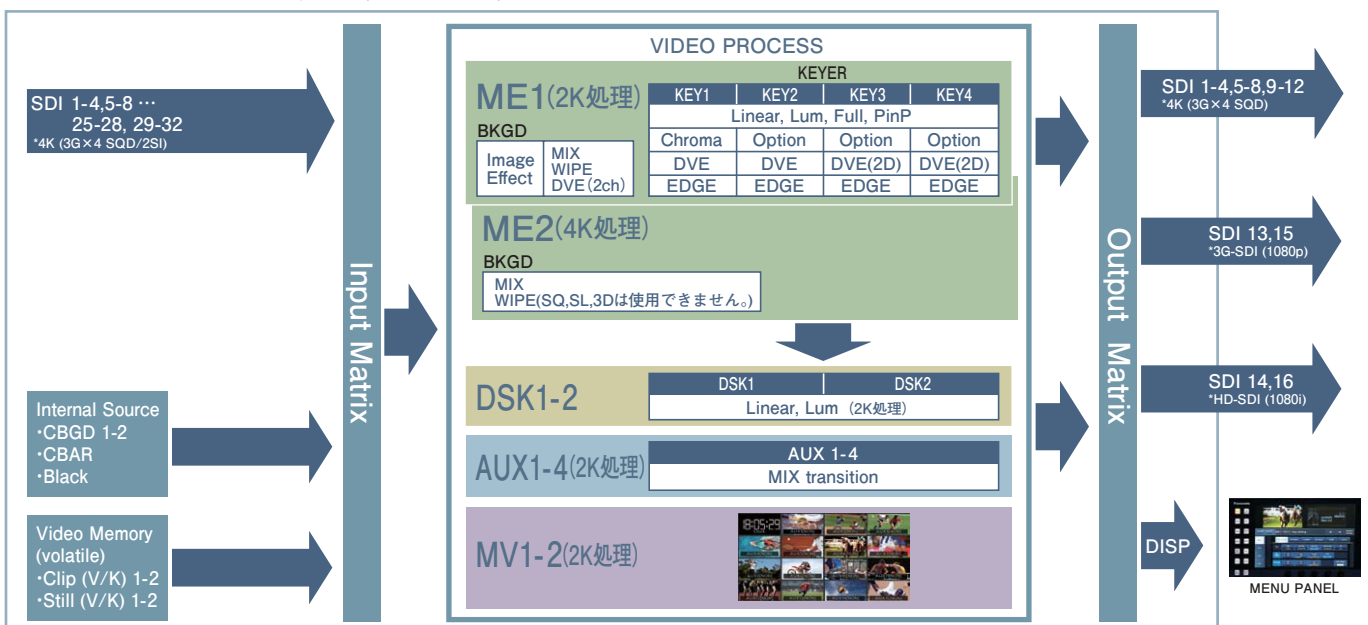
SDI 1-4,5-8 …
25-28, 29-32
*4K (3G×4 SQD/2SI)

Internal Source
・CBGD 1-2
・CBAR
・Black

Video Memory (volatile)
・Clip (V/K) 1-2
・Still (V/K) 1-2

Input Matrix

VIDEO PROCESS

ME1(2K処理)

KEYER

| KEY1 | KEY2 | KEY3 | KEY4 |
|---|---|---|---|
| Linear, Lum, Full, PinP | | | |
| Chroma | Option | Option | Option |
| DVE | DVE | DVE(2D) | DVE(2D) |
| EDGE | EDGE | EDGE | EDGE |

BKGD

| Image Effect | MIX WIPE DVE(2ch) |
|---|---|

ME2(4K処理)

BKGD

MIX
WIPE(SQ,SL,3Dは使用できません。)

DSK1-2

| DSK1 | DSK2 |
|---|---|
| Linear, Lum（2K処理） | |

AUX1-4(2K処理)

AUX 1-4
MIX transition

MV1-2(2K処理)

18:05:29

Output Matrix

SDI 1-4,5-8,9-12
*4K (3G×4 SQD)

SDI 13,15
*3G-SDI (1080p)

SDI 14,16
*HD-SDI (1080i)

DISP

MENU PANEL